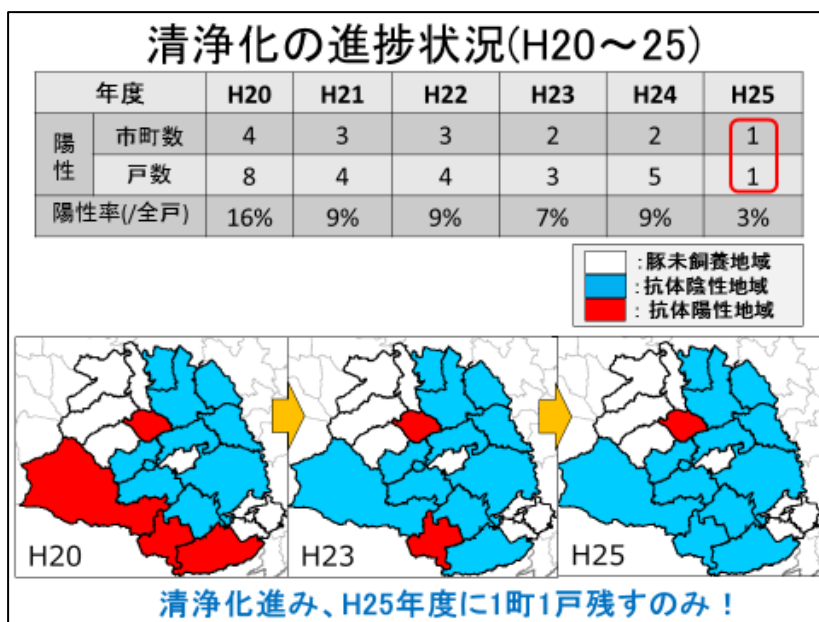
清浄化の進捗状況(H20～25)

| 年度 | | H20 | H21 | H22 | H23 | H24 | H25 |
|---|---|---|---|---|---|---|---|
| 陽性 | 市町数 | 4 | 3 | 3 | 2 | 2 | 1 |
| | 戸数 | 8 | 4 | 4 | 3 | 5 | 1 |
| 陽性率(/全戸) | | 16% | 9% | 9% | 7% | 9% | 3% |

:豚未飼養地域
:抗体陰性地域
: 抗体陽性地域

H20

H23

H25

清浄化進み、H25年度に1町1戸残すのみ！